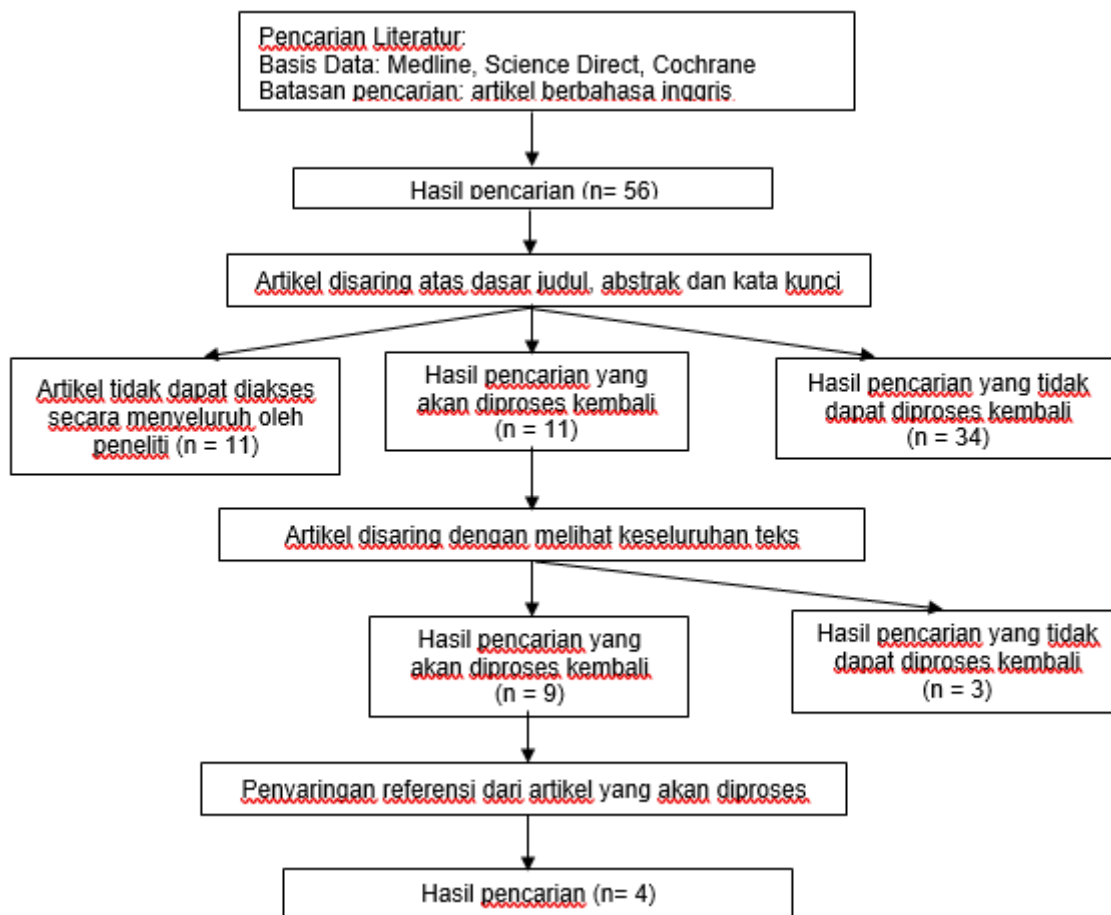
Pencarian Literatur:
Basis Data: Medline, Science Direct, Cochrane
Batasan pencarian: artikel berbahasa inggris

Hasil pencarian (n= 56)

Artikel disaring atas dasar judul, abstrak dan kata kunci

Artikel tidak dapat diakses secara menyeluruh oleh peneliti (n = 11)

Hasil pencarian yang akan diproses kembali (n = 11)

Hasil pencarian yang tidak dapat diproses kembali (n = 34)

Artikel disaring dengan melihat keseluruhan teks

Hasil pencarian yang akan diproses kembali (n = 9)

Hasil pencarian yang tidak dapat diproses kembali (n = 3)

Penyaringan referensi dari artikel yang akan diproses

Hasil pencarian (n= 4)